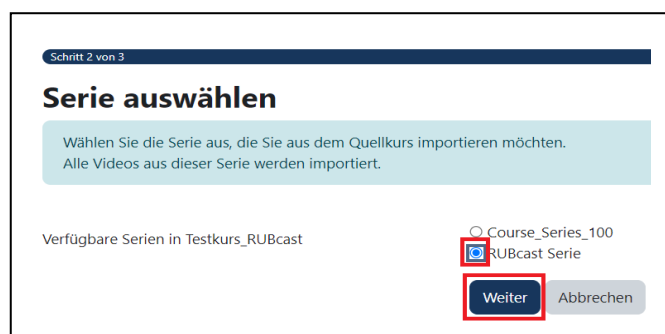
Schritt 2 von 3

Serie auswählen

Wählen Sie die Serie aus, die Sie aus dem Quellkurs importieren möchten. Alle Videos aus dieser Serie werden importiert.

Verfügbare Serien in Testkurs_RUBcast

Course_Series_100
RUBcast Serie

Weiter
Abbrechen